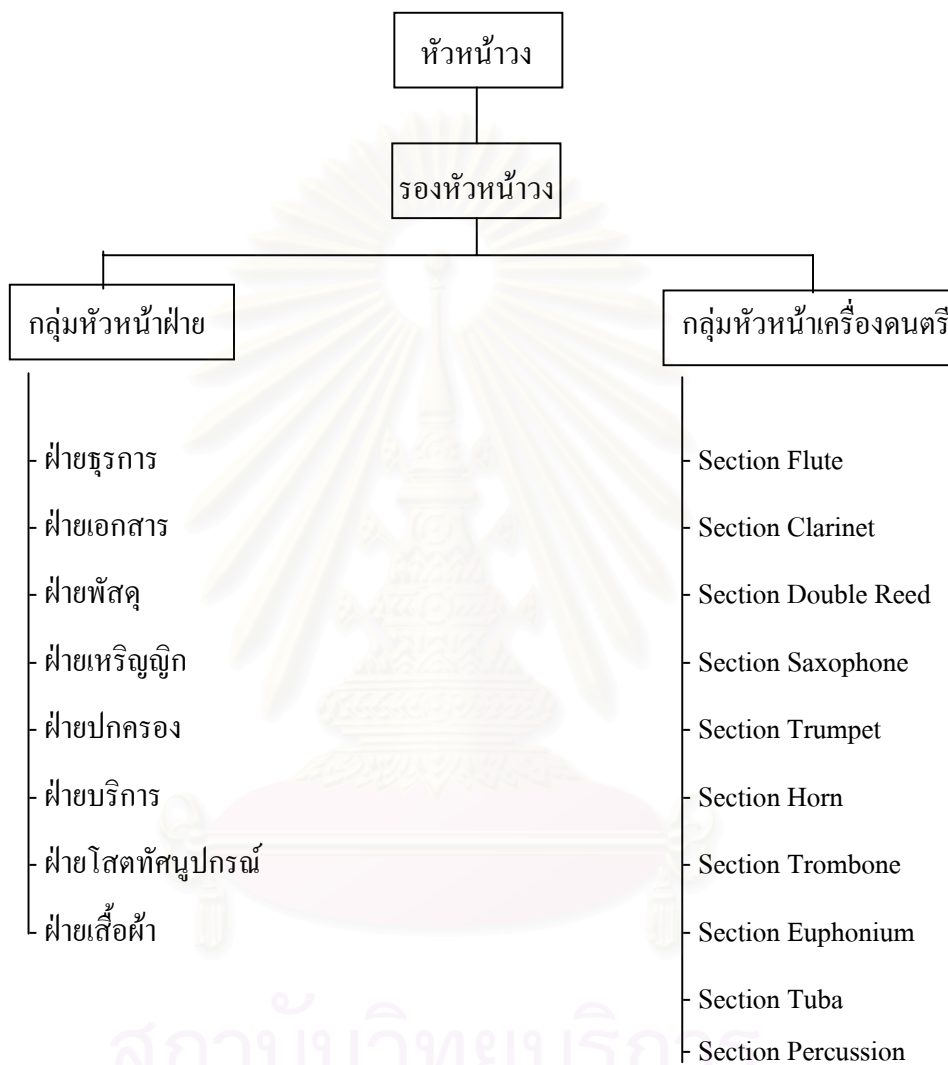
หัวหน้าวง

รองหัวหน้าวง

กลุ่มหัวหน้าฝ่าย

กลุ่มหัวหน้าเครื่องดนตรี

ฝ่ายธุรการ
ฝ่ายเอกสาร
ฝ่ายพัสดุ
ฝ่ายเหรัญญิก
ฝ่ายปกครอง
ฝ่ายบริการ
ฝ่ายโสตทัศนูปกรณ์
ฝ่ายเสื้อผ้า

Section Flute
Section Clarinet
Section Double Reed
Section Saxophone
Section Trumpet
Section Horn
Section Trombone
Section Euphonium
Section Tuba
Section Percussion